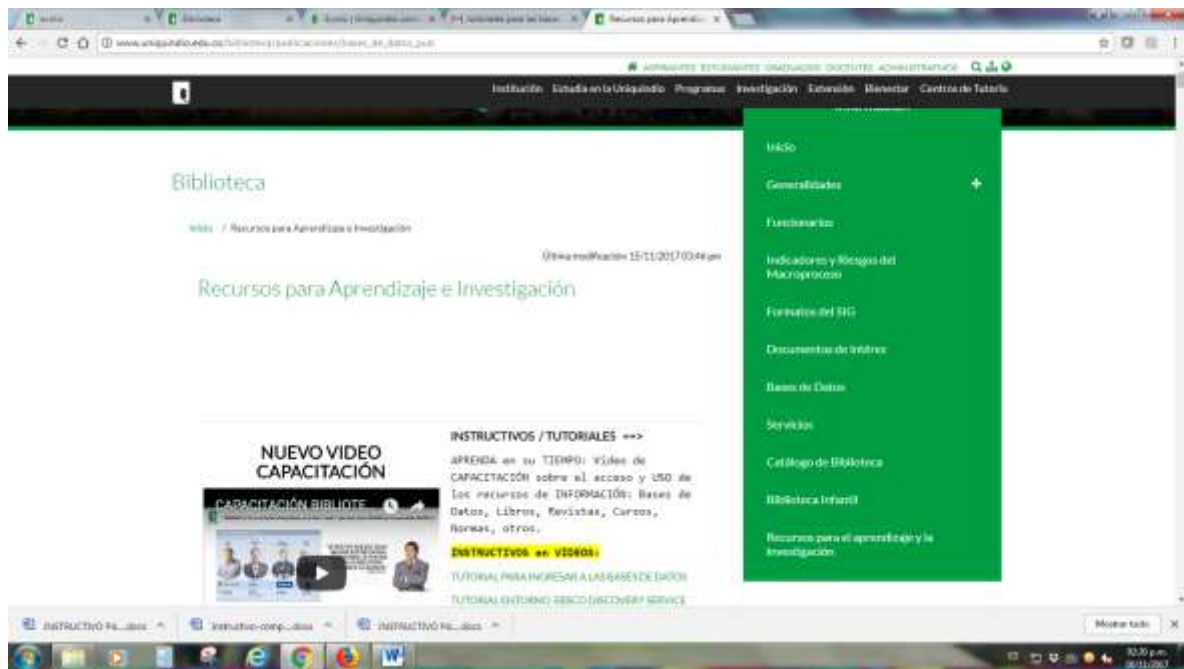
www.uniquindio.edu.co

ASPIRANTES ESTUDIANTES GRADUADOS DOCENTES ADMINISTRATIVOS

Institución Estudia en la Uniquindío Programas Investigación Extensión Bienestar Centros de Tutoría

Inicio

Generalidades +

Funcionarios

Indicadores y Riesgos del Macroproceso

Formatos del SIG

Documentos de Interes

Bases de Datos

Servicios

Catálogo de Biblioteca

Biblioteca Infantil

Recursos para el aprendizaje y la Investigación

Biblioteca

Inicio / Recursos para Aprendizaje e Investigación

Última modificación 15/11/2017 03:46 pm

Recursos para Aprendizaje e Investigación

NUEVO VIDEO CAPACITACIÓN

CAPACITACIÓN BIBLIOTE

INSTRUCTIVOS / TUTORIALES ==>

APRENDA en su TIEMPO: Video de CAPACITACIÓN sobre el acceso y USO de los recursos de INFORMACIÓN: Bases de Datos, Libros, Revistas, Cursos, Normas, otros.

INSTRUCTIVOS en VIDEOS:

TUTORIAL PARA INGRESAR A LAS BASES DE DATOS

TUTORIAL ENTORNO EBSCO DISCOVERY SERVICE

INSTRUCTIVO Pá....docx

Instructivo-comp....docx

INSTRUCTIVO Pá....docx

Mostrar todo

3:20 p.m.